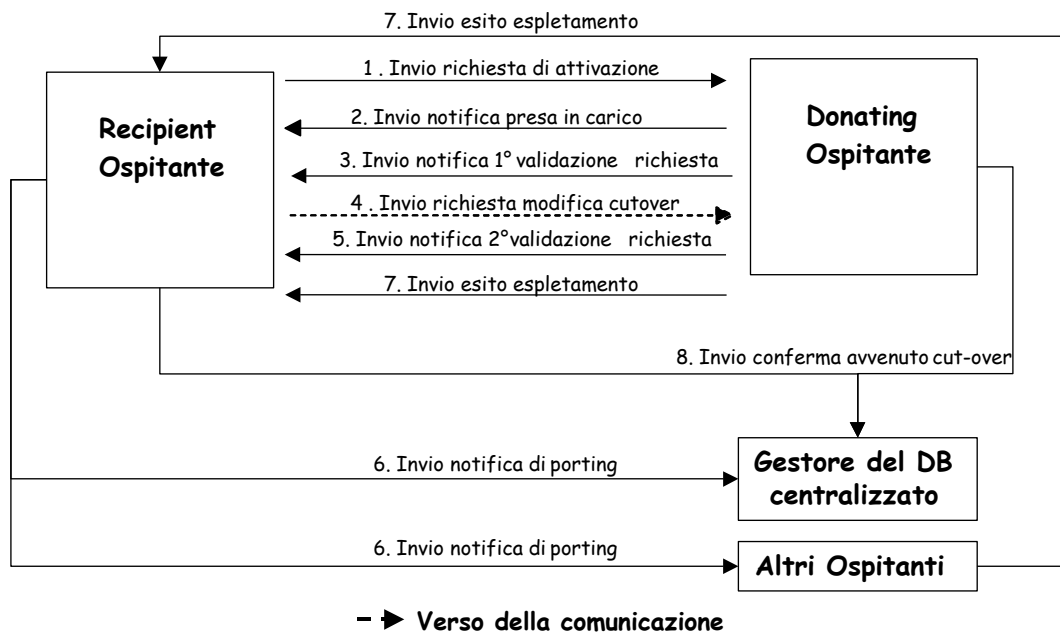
7. Invio esito espletamento

1 . Invio richiesta di attivazione

Recipient Ospitante

2. Invio notifica presa in carico

Donating Ospitante

3. Invio notifica 1° validazione richiesta

4 . Invio richiesta modifica cutover

5. Invio notifica 2°validazione richiesta

7. Invio esito espletamento

8. Invio conferma avvenuto cut-over

6. Invio notifica di porting

Gestore del DB centralizzato

6. Invio notifica di porting

Altri Ospitanti

Verso della comunicazione